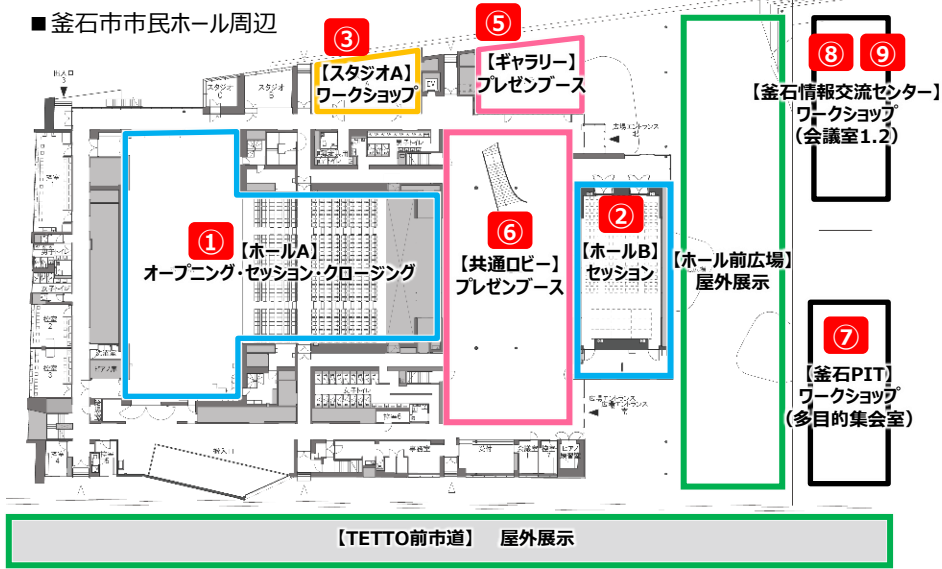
■釜石市市民ホール周辺

③
【スタジオA】
ワークショップ

⑤
【ギャラリー】
プレゼンブース

⑧ ⑨
【釜石情報交流センター】
ワークショップ
（会議室1.2）

①
【ホールA】
オープニング・セッション・クロージング

⑥
【共通ロビー】
プレゼンブース

②
【ホールB】
セッション

【ホール前広場】
屋外展示

⑦
【釜石PIT】
ワークショップ
（多目的集会室）

【TETTO前市道】 屋外展示